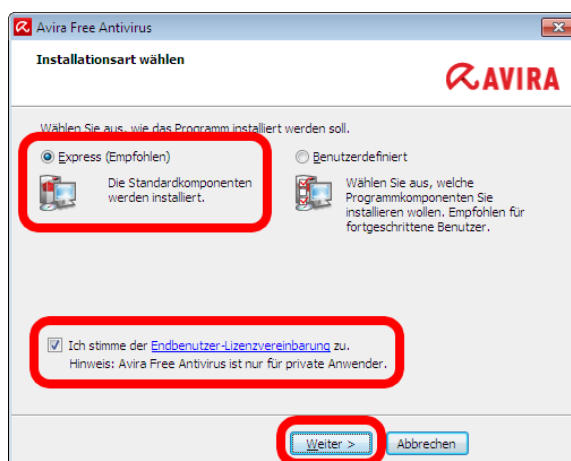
Avira Free Antivirus

Installationsart wählen

AVIRA

Wählen Sie aus, wie das Programm installiert werden soll.

Express (Empfohlen)

Die Standardkomponenten werden installiert.

Benutzerdefiniert

Wählen Sie aus, welche Programmkomponenten Sie installieren wollen. Empfohlen für fortgeschrittene Benutzer.

Ich stimme der Endbenutzer-Lizenzvereinbarung zu.
Hinweis: Avira Free Antivirus ist nur für private Anwender.

Weiter >

Abbrechen